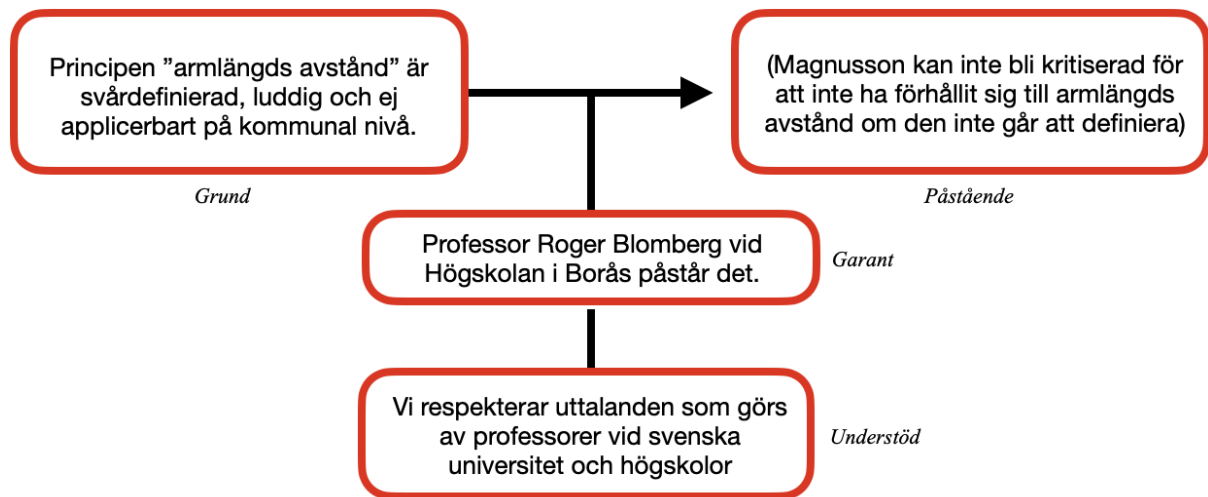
Principen ”armlängds avstånd” är svårdefinierad, luddig och ej applicerbart på kommunal nivå.

Grund

(Magnusson kan inte bli kritiserad för att inte ha förhållit sig till armlängds avstånd om den inte går att definiera)

Påstående

Professor Roger Blomberg vid Högskolan i Borås påstår det.

Garant

Vi respekterar uttalanden som görs av professorer vid svenska universitet och högskolor

Understöd